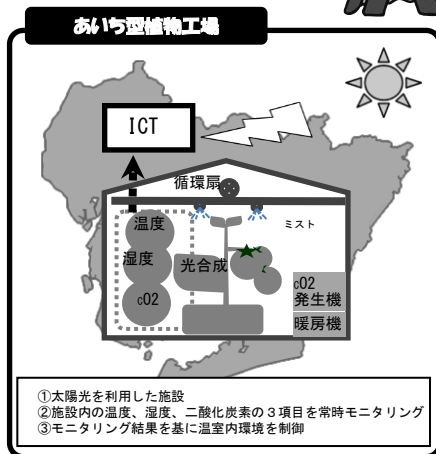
あいち型植物工場

ICT

循環扇

ミスト

温度

湿度

光合成

c02

c02 発生機

暖房機

①太陽光を利用した施設
②施設内の温度、湿度、二酸化炭素の３項目を常時モニタリング
③モニタリング結果を基に温室内環境を制御